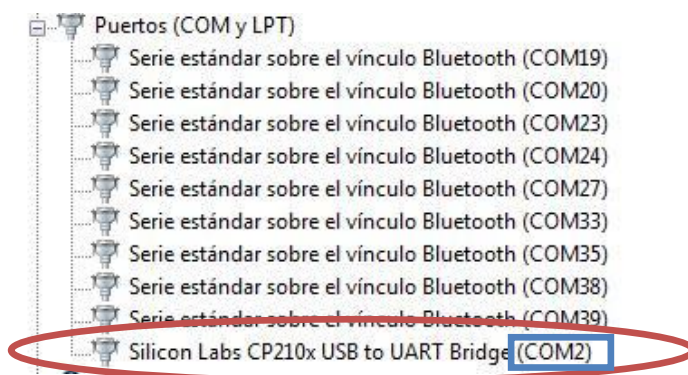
Puertos (COM y LPT)
Serie estándar sobre el vínculo Bluetooth (COM19)
Serie estándar sobre el vínculo Bluetooth (COM20)
Serie estándar sobre el vínculo Bluetooth (COM23)
Serie estándar sobre el vínculo Bluetooth (COM24)
Serie estándar sobre el vínculo Bluetooth (COM27)
Serie estándar sobre el vínculo Bluetooth (COM33)
Serie estándar sobre el vínculo Bluetooth (COM35)
Serie estándar sobre el vínculo Bluetooth (COM38)
Serie estándar sobre el vínculo Bluetooth (COM39)
Silicon Labs CP210x USB to UART Bridge (COM2)